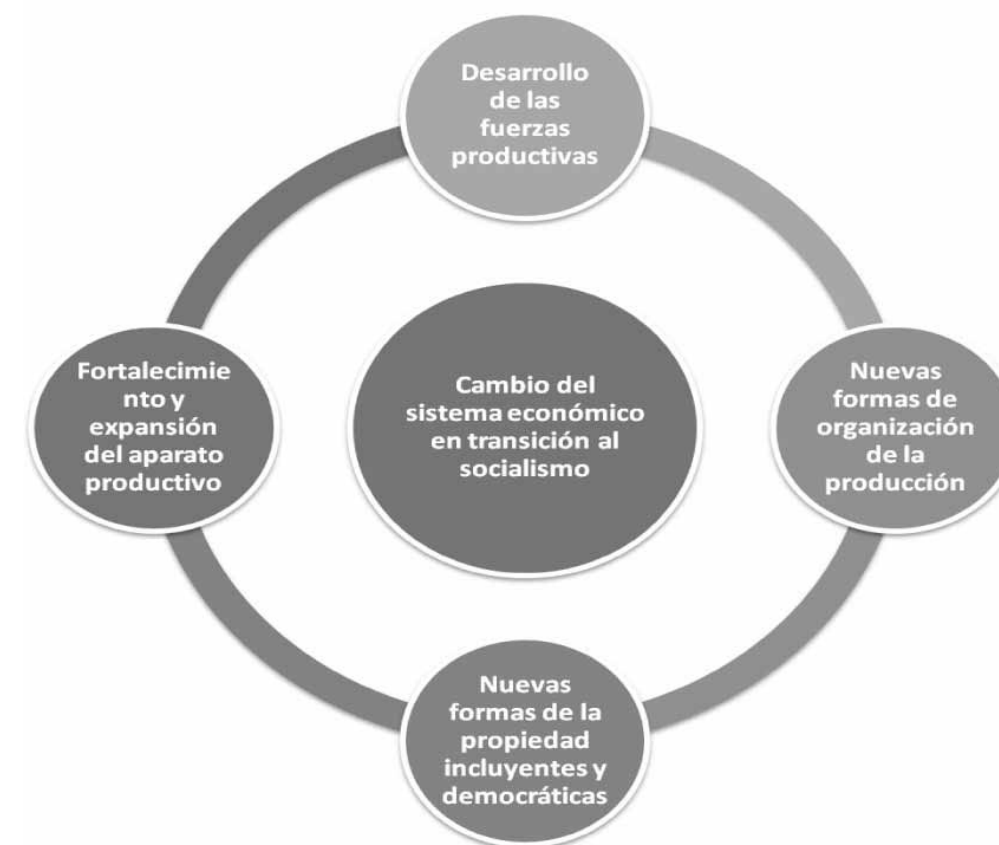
Desarrollo de las fuerzas productivas

Fortalecimiento y expansión del aparato productivo

Cambio del sistema económico en transición al socialismo

Nuevas formas de organización de la producción

Nuevas formas de la propiedad incluyentes y democráticas